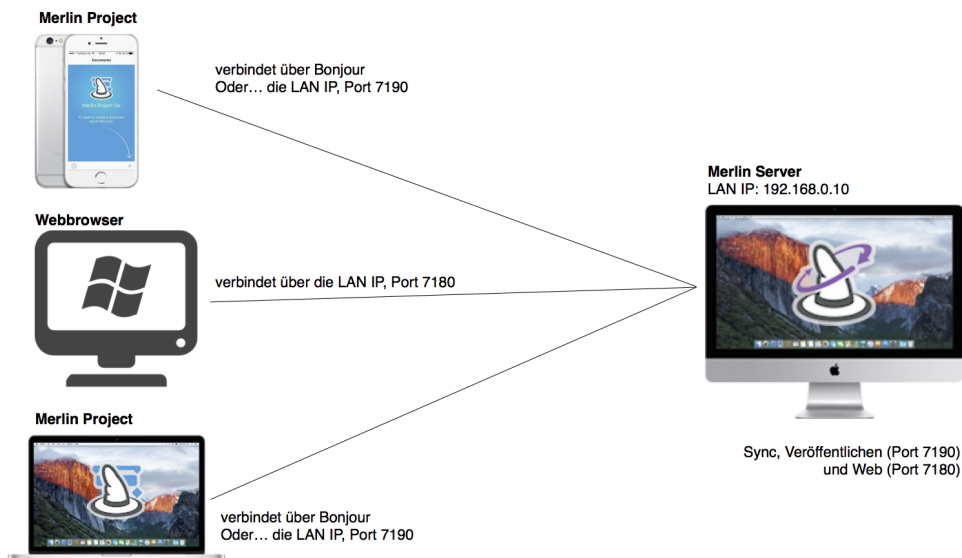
Merlin Project

Documents

Merlin Project Go

verbindet über Bonjour
Oder… die LAN IP, Port 7190

Merlin Server
LAN IP: 192.168.0.10

Webbrowser

verbindet über die LAN IP, Port 7180

Merlin Project

Sync, Veröffentlichen (Port 7190)
und Web (Port 7180)

verbindet über Bonjour
Oder… die LAN IP, Port 7190